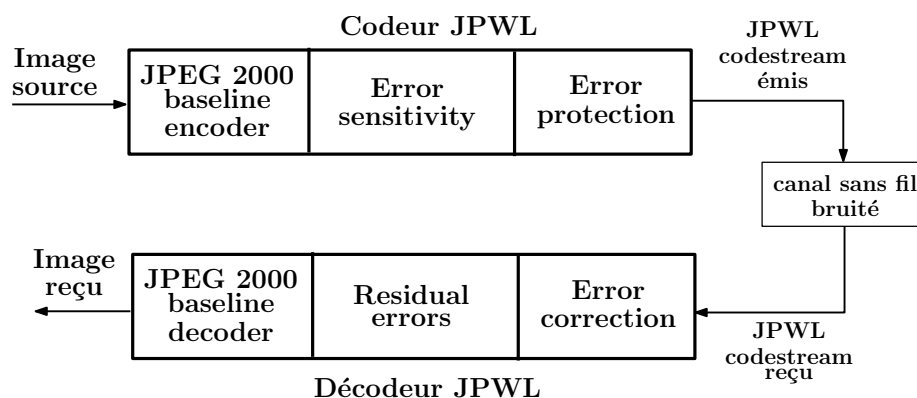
Codeur JPWL

Image source

JPEG 2000 baseline encoder

Error sensitivity

Error protection

JPWL codestream émis

canal sans fil bruité

Image reçu

JPEG 2000 baseline decoder

Residual errors

Error correction

JPWL codestream reçu

Décodeur JPWL